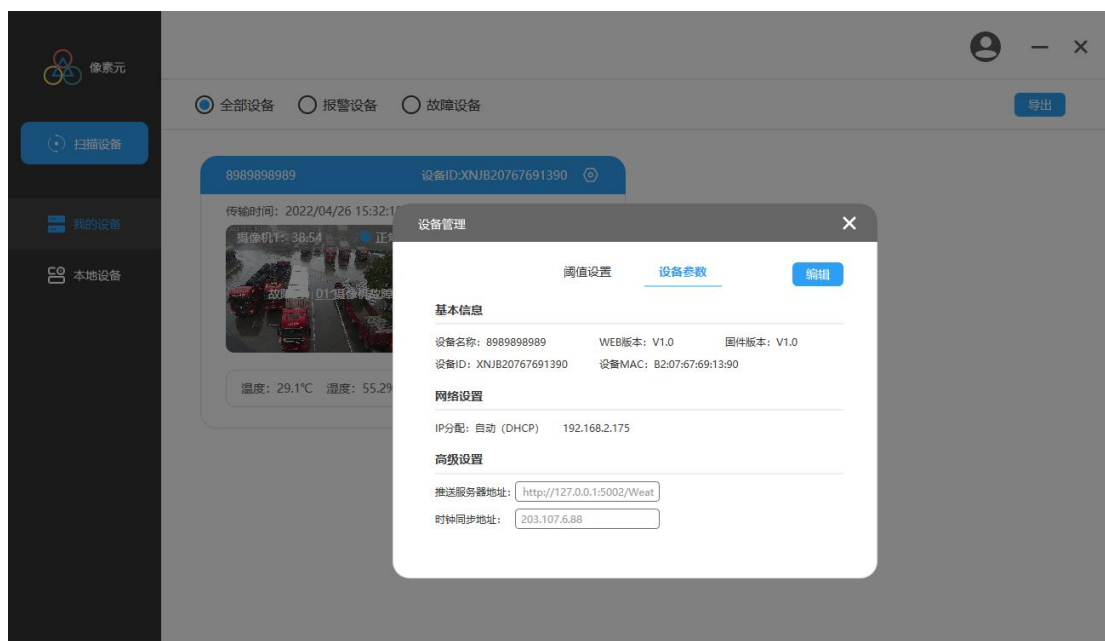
像素元

扫描设备

我的设备

本地设备

全部设备 报警设备 故障设备

导出

8989898989 设备ID:XNJB20767691390

传输时间：2022/04/26 15:32:1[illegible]

摄像机1：38.54 正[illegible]

故障 01摄像机故障

温度：29.1℃ 湿度：55.29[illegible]

设备管理

阈值设置 设备参数 编辑

基本信息

设备名称：8989898989 WEB版本：V1.0 固件版本：V1.0

设备ID：XNJB20767691390 设备MAC：B2:07:67:69:13:90

网络设置

IP分配：自动（DHCP） 192.168.2.175

高级设置

推送服务器地址：http://127.0.0.1:5002/Weat

时钟同步地址：203.107.6.88